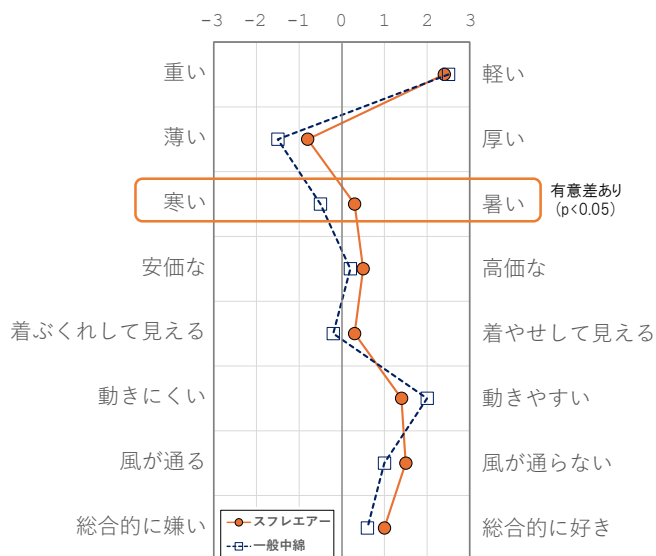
−3 −2 −1 0 1 2 3

重い 軽い

薄い 厚い

寒い 暑い

有意差あり
(p<0.05)

安価な 高価な

着ぶくれして見える 着やせして見える

動きにくい 動きやすい

風が通る 風が通らない

総合的に嫌い 総合的に好き

スフレエアー
一般中綿